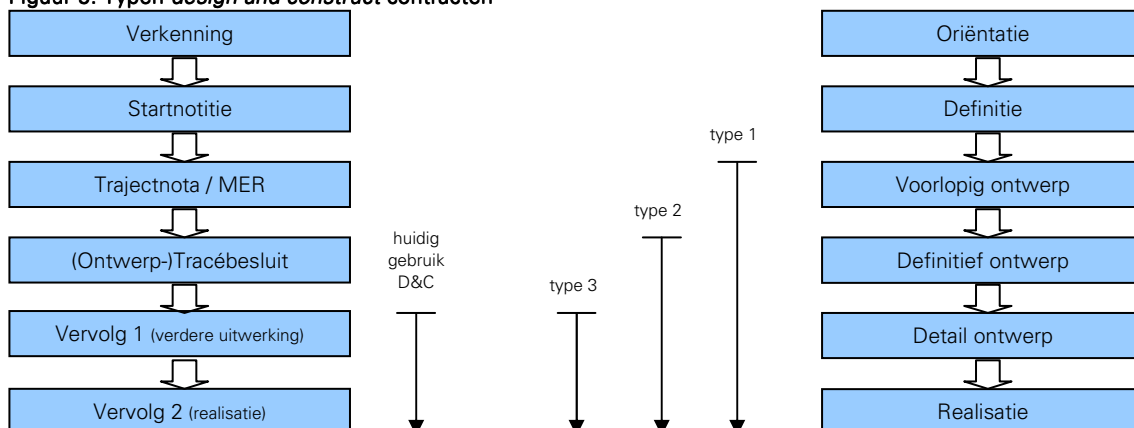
Figuur 3: Typen *design and construct* contracten

Verkenning

Startnotitie

Trajectnota / MER

(Ontwerp-)Tracébesluit

Vervolg 1 (verdere uitwerking)

Vervolg 2 (realisatie)

huidig gebruik D&C

type 3

type 2

type 1

Oriëntatie

Definitie

Voorlopig ontwerp

Definitief ontwerp

Detail ontwerp

Realisatie